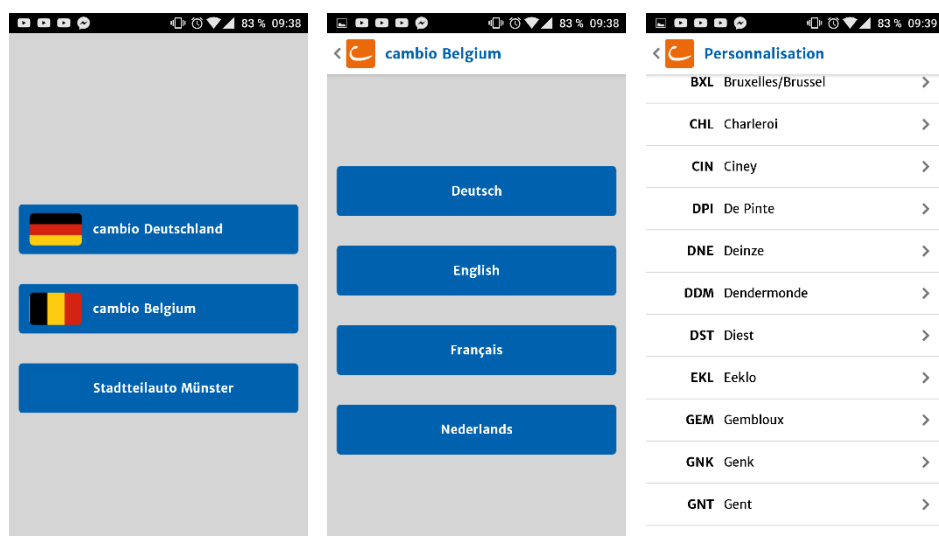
83 % 09:38

cambio Deutschland

cambio Belgium

Stadtteilauto Münster

83 % 09:38

cambio Belgium

Deutsch

English

Français

Nederlands

83 % 09:39

Personnalisation

BXL Bruxelles/Brussel

CHL Charleroi

CIN Ciney

DPI De Pinte

DNE Deinze

DDM Dendermonde

DST Diest

EKL Eeklo

GEM Gembloux

GNK Genk

GNT Gent